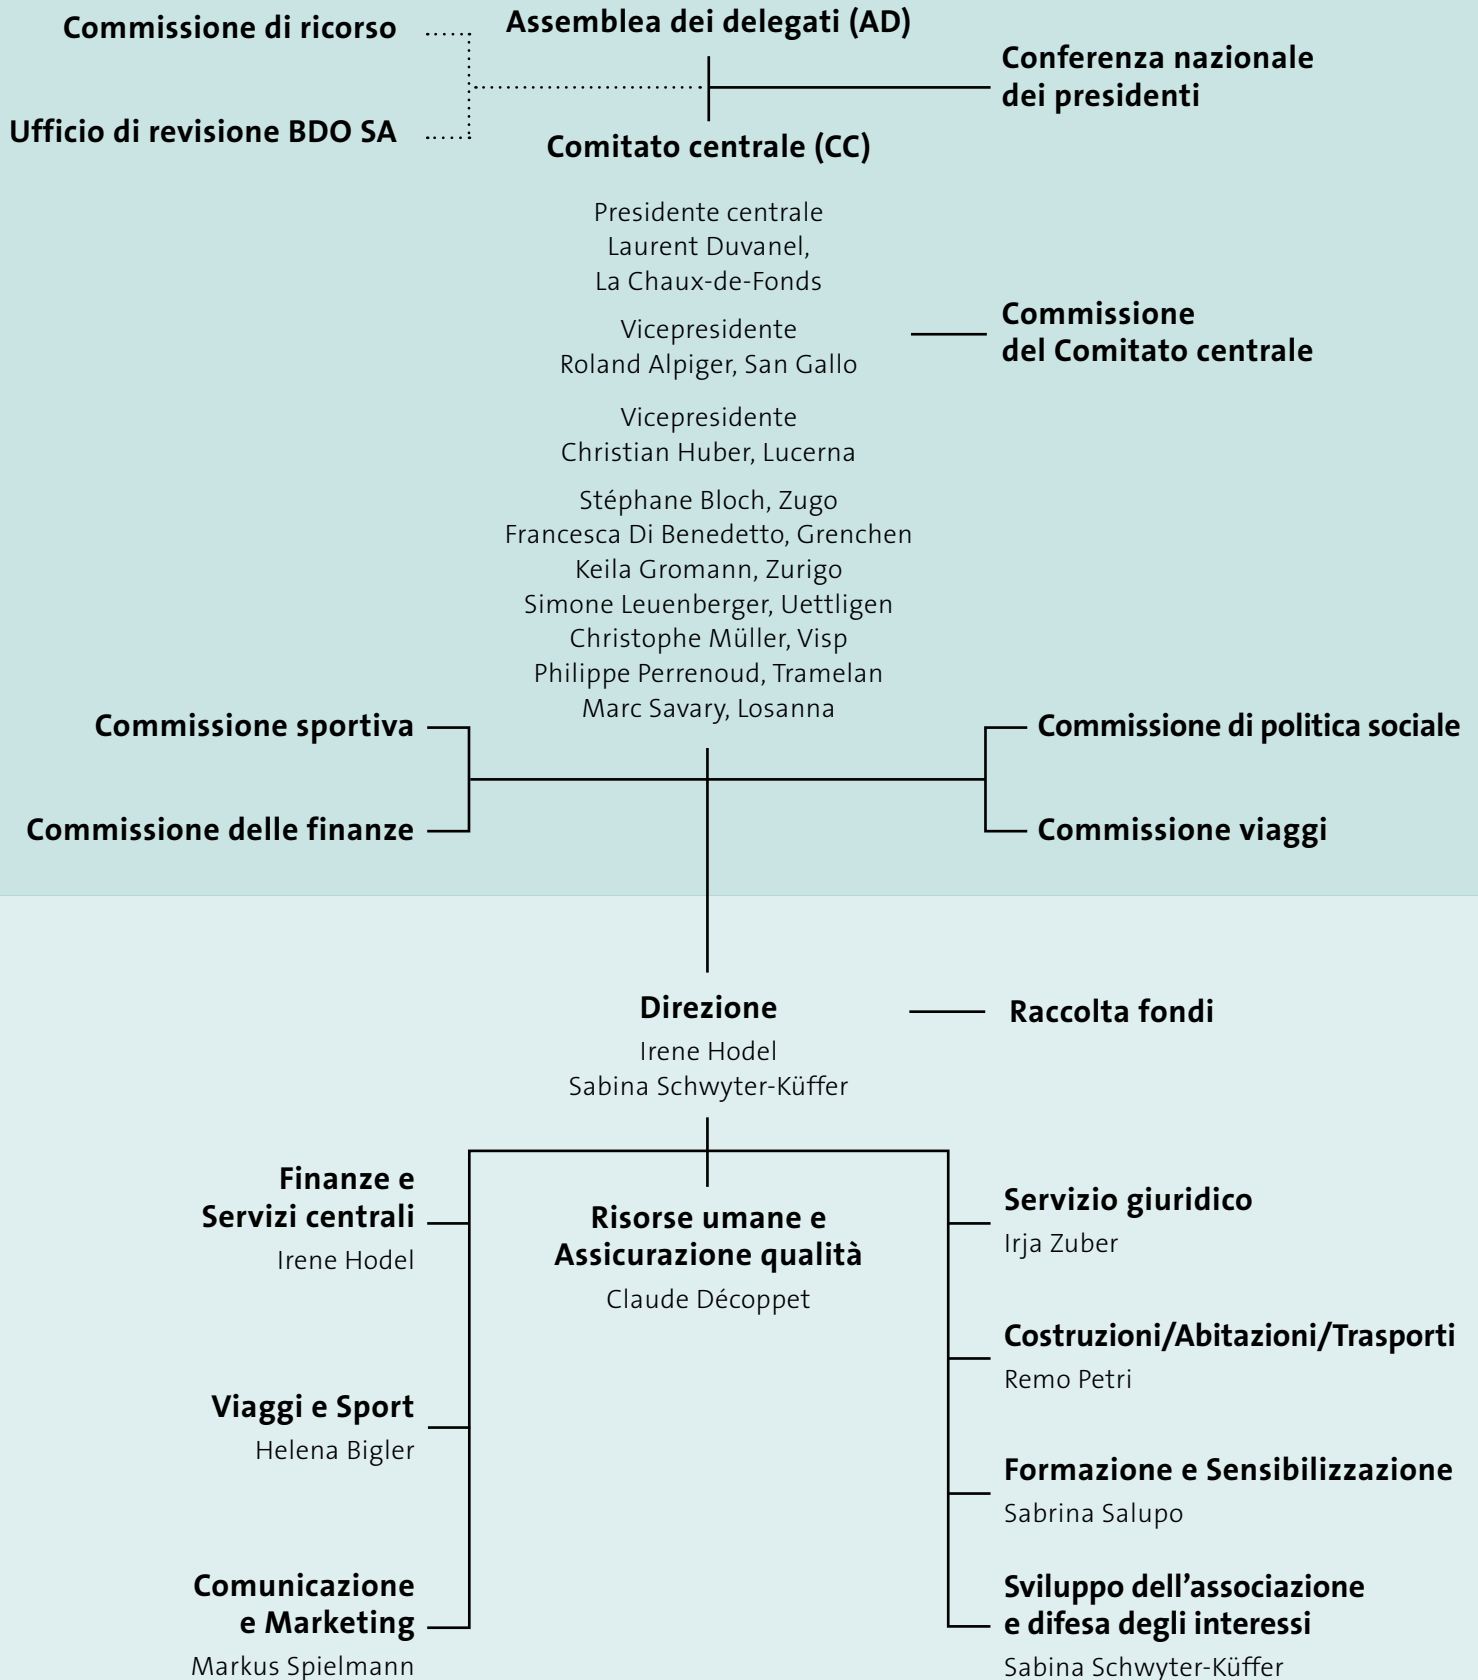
Commissione di ricorso

Assemblea dei delegati (AD)

Conferenza nazionale dei presidenti

Ufficio di revisione BDO SA

Comitato centrale (CC)

Presidente centrale
Laurent Duvanel,
La Chaux-de-Fonds

Vicepresidente
Roland Alpiger, San Gallo

Commissione del Comitato centrale

Vicepresidente
Christian Huber, Lucerna

Stéphane Bloch, Zugo
Francesca Di Benedetto, Grenchen
Keila Gromann, Zurigo
Simone Leuenberger, Uettligen
Christophe Müller, Visp
Philippe Perrenoud, Tramelan
Marc Savary, Losanna

Commissione sportiva

Commissione di politica sociale

Commissione delle finanze

Commissione viaggi

Direzione
Irene Hodel
Sabina Schwyter-Küffer

Raccolta fondi

Finanze e Servizi centrali
Irene Hodel

Risorse umane e Assicurazione qualità
Claude Décoppet

Servizio giuridico
Irja Zuber

Costruzioni/Abitazioni/Trasporti
Remo Petri

Viaggi e Sport
Helena Bigler

Formazione e Sensibilizzazione
Sabrina Salupo

Comunicazione e Marketing
Markus Spielmann

Sviluppo dell’associazione e difesa degli interessi
Sabina Schwyter-Küffer